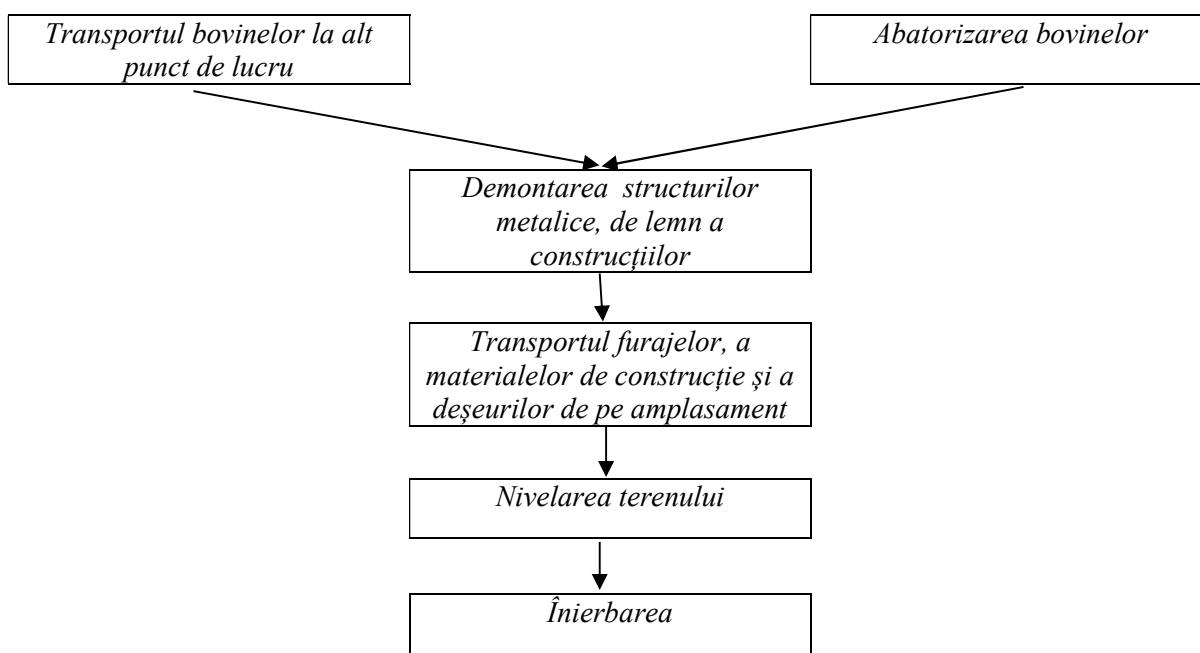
Transportul bovinelor la alt punct de lucru

Abatorizarea bovinelor

Demontarea structurilor metalice, de lemn a construcțiilor

Transportul furajelor, a materialelor de construcție și a deșeurilor de pe amplasament

Nivelarea terenului

Înierbarea